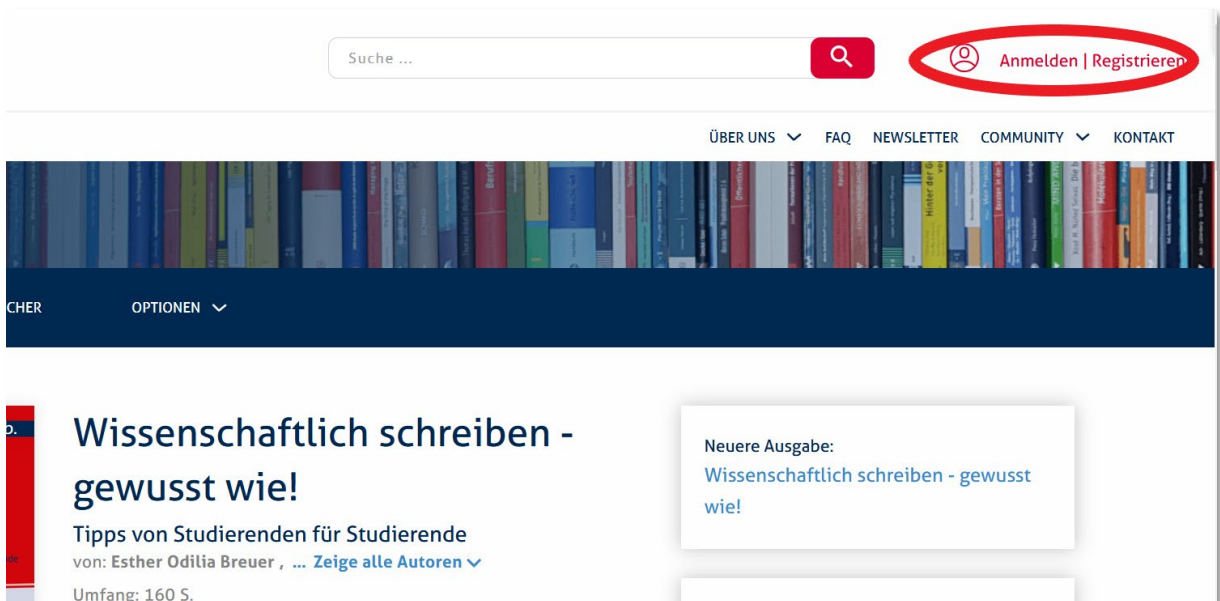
Suche ...

Anmelden | Registrieren

ÜBER UNS FAQ NEWSLETTER COMMUNITY KONTAKT

CHER OPTIONEN

Wissenschaftlich schreiben - gewusst wie!

Tipps von Studierenden für Studierende

von: Esther Odilia Breuer , ... Zeige alle Autoren

Umfang: 160 S.

Neuere Ausgabe:
Wissenschaftlich schreiben - gewusst wie!